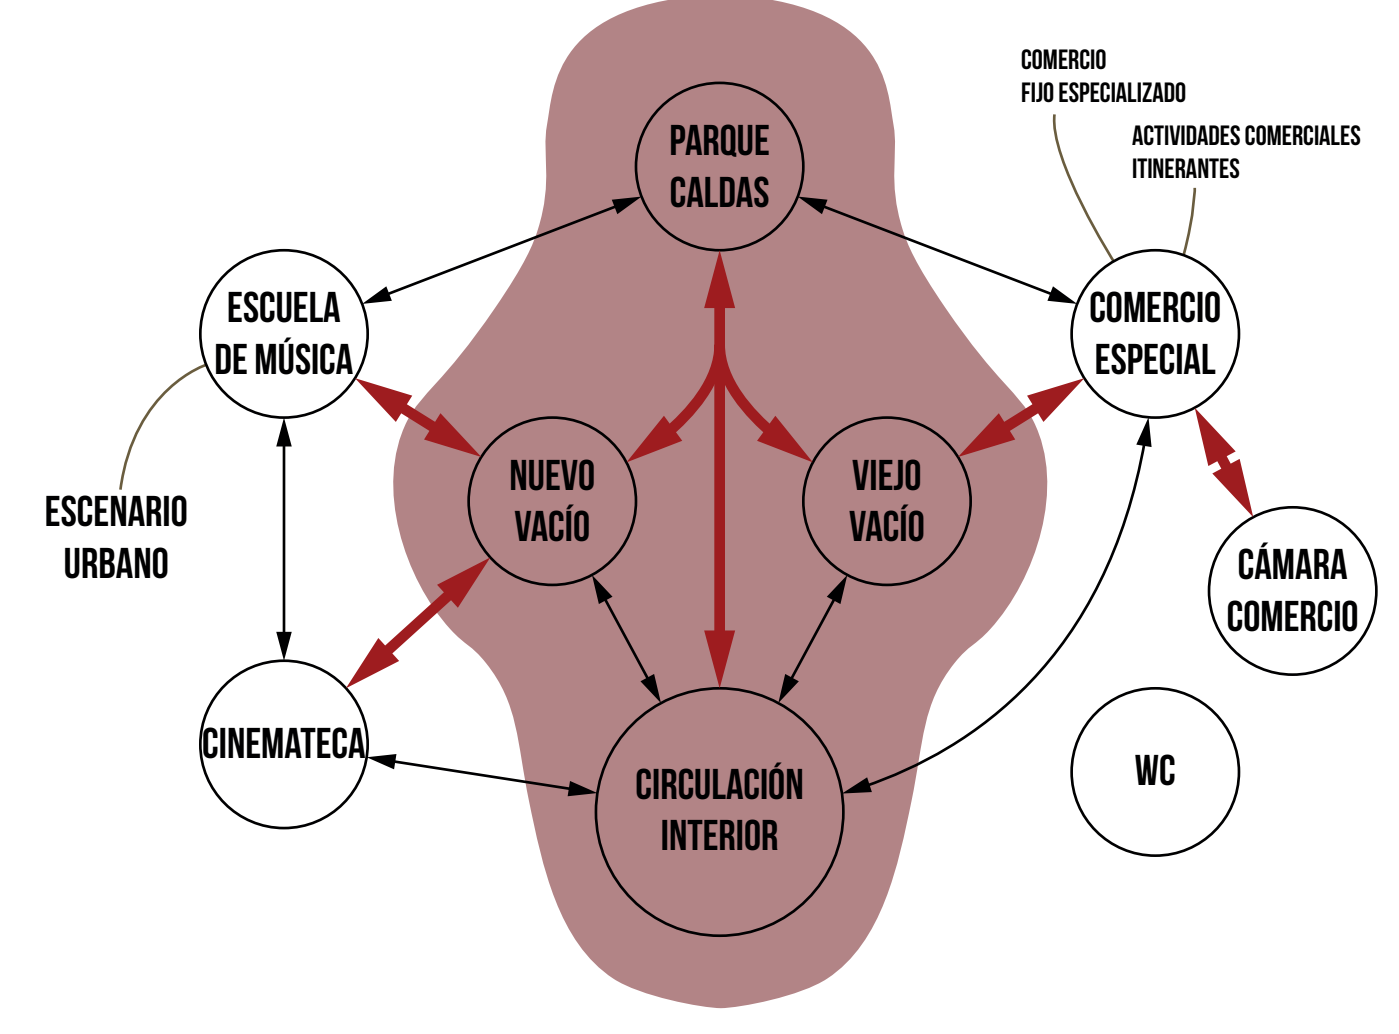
COMERCIO
FIJO ESPECIALIZADO

ACTIVIDADES COMERCIALES
ITINERANTES

PARQUE
CALDAS

ESCUELA
DE MÚSICA

COMERCIO
ESPECIAL

NUEVO
VACÍO

VIEJO
VACÍO

ESCENARIO
URBANO

CÁMARA
COMERCIO

CINEMATECA

CIRCULACIÓN
INTERIOR

WC